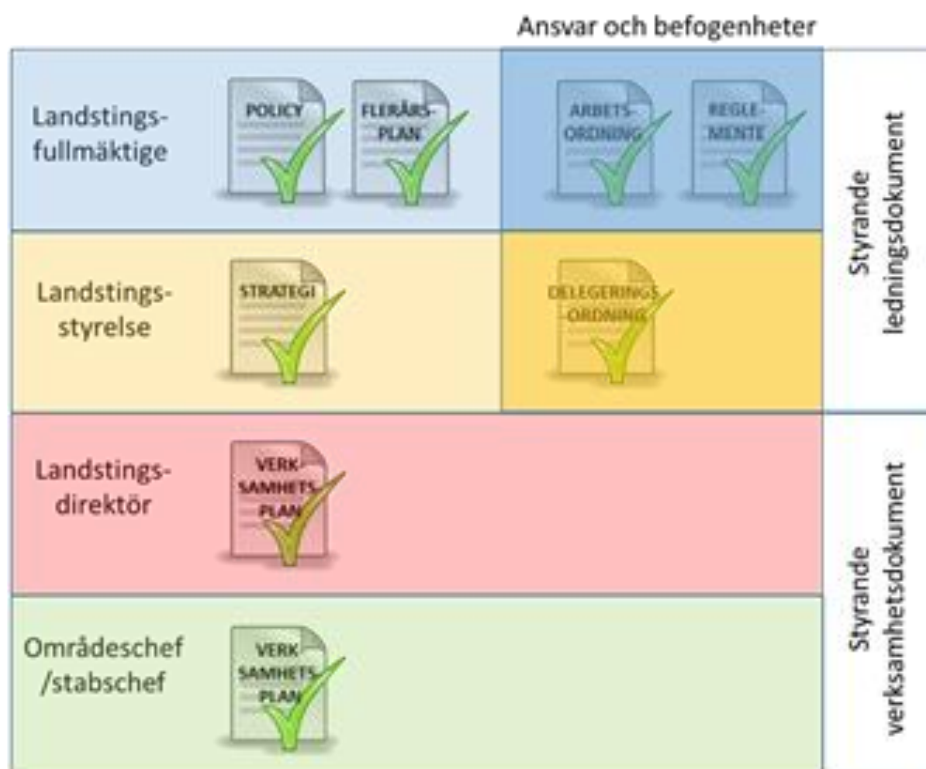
Ansvar och befogenheter

Landstingsfullmäktige

POLICY

FLERÅRSPLAN

ARBETSORDNING

REGLEMENTE

Landstingsstyrelse

STRATEGI

DELEGERINGSORDNING

Styrande ledningsdokument

Landstingsdirektör

VERKSAMHETSPLAN

Områdeschef /stabschef

VERKSAMHETSPLAN

Styrande verksamhetsdokument